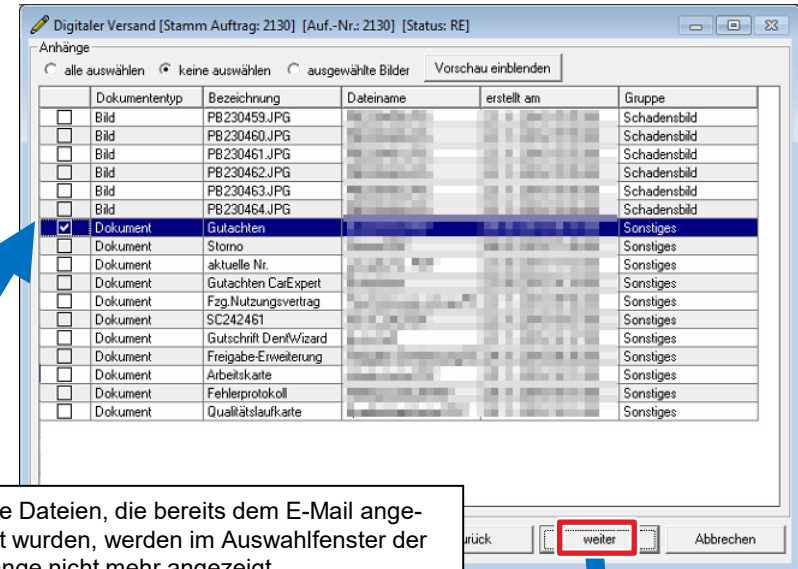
Digitaler Versand [Stamm Auftrag: 2130] [Auf.-Nr.: 2130] [Status: RE]

Anhänge

alle auswählen keine auswählen ausgewählte Bilder Vorschau einblenden

| | Dokumententyp | Bezeichnung | Dateiname | erstellt am | Gruppe |
|---|---|---|---|---|---|
| | Bild | PB230459.JPG | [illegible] | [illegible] | Schadensbild |
| | Bild | PB230460.JPG | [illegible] | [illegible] | Schadensbild |
| | Bild | PB230461.JPG | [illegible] | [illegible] | Schadensbild |
| | Bild | PB230462.JPG | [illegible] | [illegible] | Schadensbild |
| | Bild | PB230463.JPG | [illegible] | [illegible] | Schadensbild |
| | Bild | PB230464.JPG | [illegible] | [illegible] | Schadensbild |
| ☑ | Dokument | Gutachten | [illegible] | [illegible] | Sonstiges |
| | Dokument | Storno | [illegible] | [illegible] | Sonstiges |
| | Dokument | aktuelle Nr. | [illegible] | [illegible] | Sonstiges |
| | Dokument | Gutachten CarExpert | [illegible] | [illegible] | Sonstiges |
| | Dokument | Fzg.Nutzungsvertrag | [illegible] | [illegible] | Sonstiges |
| | Dokument | SC242461 | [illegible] | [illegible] | Sonstiges |
| | Dokument | Gutschrift DentWizard | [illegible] | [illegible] | Sonstiges |
| | Dokument | Freigabe-Erweiterung | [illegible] | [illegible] | Sonstiges |
| | Dokument | Arbeitskarte | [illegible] | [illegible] | Sonstiges |
| | Dokument | Fehlerprotokoll | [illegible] | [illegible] | Sonstiges |
| | Dokument | Qualitätslaufkarte | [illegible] | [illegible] | Sonstiges |

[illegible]e Dateien, die bereits dem E-Mail ange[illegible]t wurden, werden im Auswahlfenster der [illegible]

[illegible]rück weiter Abbrechen